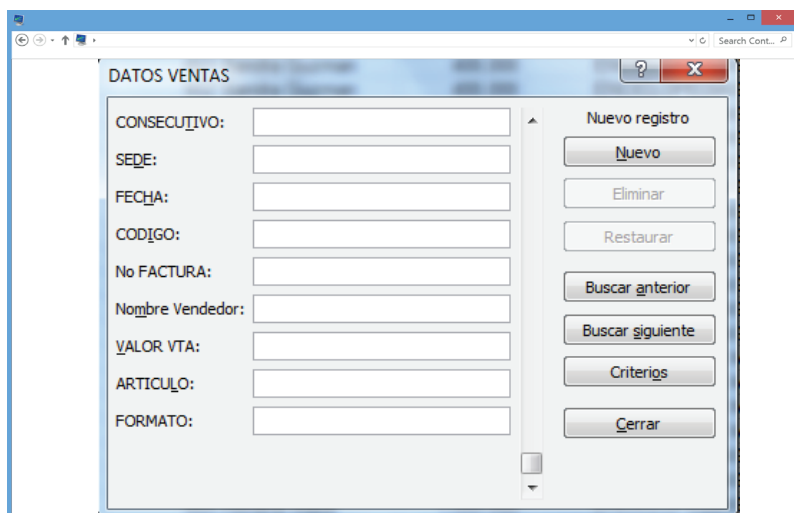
Search Cont...

DATOS VENTAS

?

X

CONSECUTIVO:

SEDE:

FECHA:

CODIGO:

No FACTURA:

Nombre Vendedor:

VALOR VTA:

ARTICULO:

FORMATO:

Nuevo registro

Nuevo

Eliminar

Restaurar

Buscar anterior

Buscar siguiente

Criterios

Cerrar